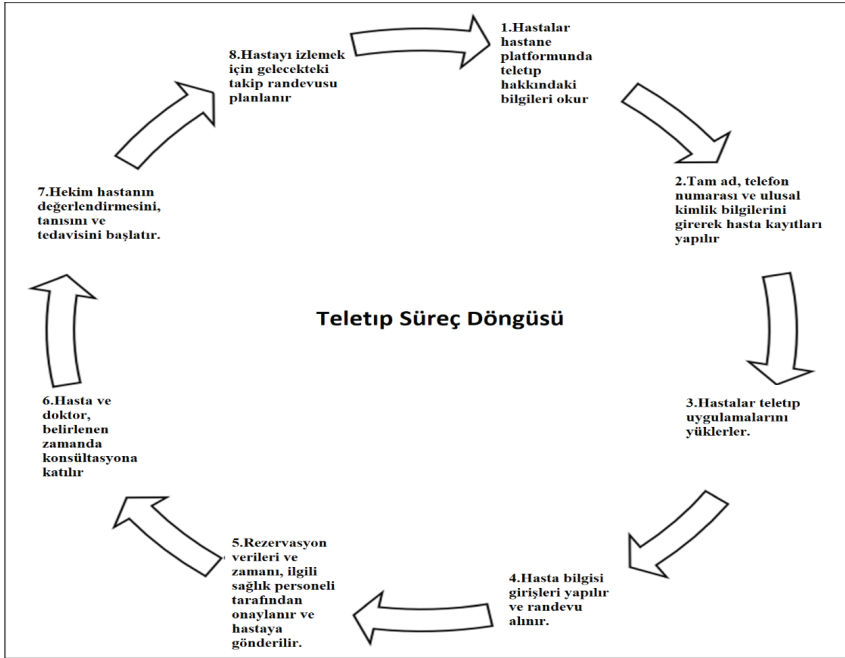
8.Hastayı izlemek için gelecekteki takip randevusu planlanır

1.Hastalar hastane platformunda teletıp hakkındaki bilgileri okur

2.Tam ad, telefon numarası ve ulusal kimlik bilgilerini girerek hasta kayıtları yapılır

7.Hekim hastanın değerlendirmesini, tanısını ve tedavisini başlatır.

Teletıp Süreç Döngüsü

3.Hastalar teletıp uygulamalarını yüklerler.

6.Hasta ve doktor, belirlenen zamanda konsültasyona katılır

5.Rezervasyon verileri ve zamanı, ilgili sağlık personeli tarafından onaylanır ve hastaya gönderilir.

4.Hasta bilgisi girişleri yapılır ve randevu alınır.